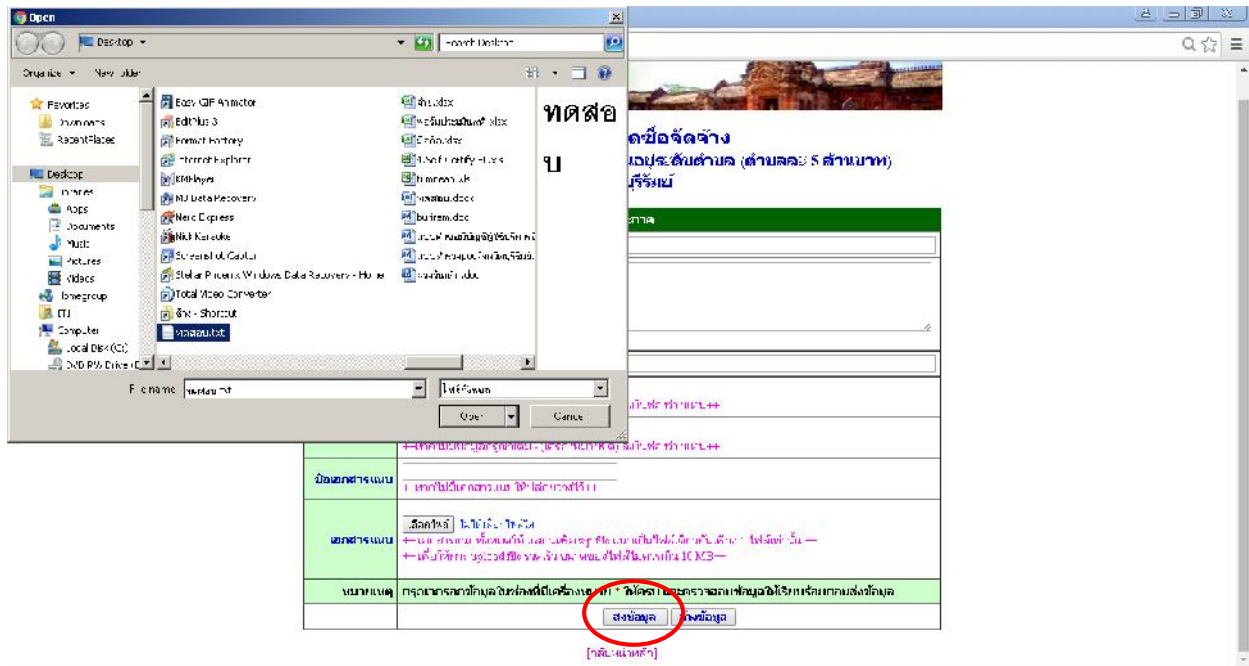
Open

Desktop

Search Desktop

Organize ▾ New folder

Favorites
Downloads
Recent Places
Desktop
Libraries
Apps
Documents
Music
Pictures
Videos
Homegroup
ITJ
Computer
Local Disk (C:)
DVD RW Drive (E

Easy GIF Animator
EditPlus 3
Format Factory
Internet Explorer
KMPlayer
MJ Data Recovery
Nero Express
NiMi Karaoke
ScreenshotCaptor
Stellar Phoenix Windows Data Recovery - Home
Total Video Converter
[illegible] - Shortcut
ทดสอบ.txt

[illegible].xlsx
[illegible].xlsx
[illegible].xlsx
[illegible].xlsx
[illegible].xls
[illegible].docx
buriram.docx
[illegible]
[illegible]
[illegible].docx

File name: ทดสอบ.txt

ไฟล์ทั้งหมด

Open

Cancel

ทดสอบ

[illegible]จัดซื้อจัดจ้าง
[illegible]ระดับตำบล (ตำบลละ 5 ล้านบาท)
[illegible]บุรีรัมย์

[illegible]

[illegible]

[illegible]

ชื่อเอกสารแนบ

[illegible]

เอกสารแนบ

เลือกไฟล์ ไม่ได้เลือกไฟล์ใด

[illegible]

หมายเหตุ

กรุณากรอกข้อมูลในช่องที่มีเครื่องหมาย * ให้ครบ และตรวจสอบข้อมูลให้เรียบร้อยก่อนส่งข้อมูล

ส่งข้อมูล

ล้างข้อมูล

[กลับหน้าหลัก]